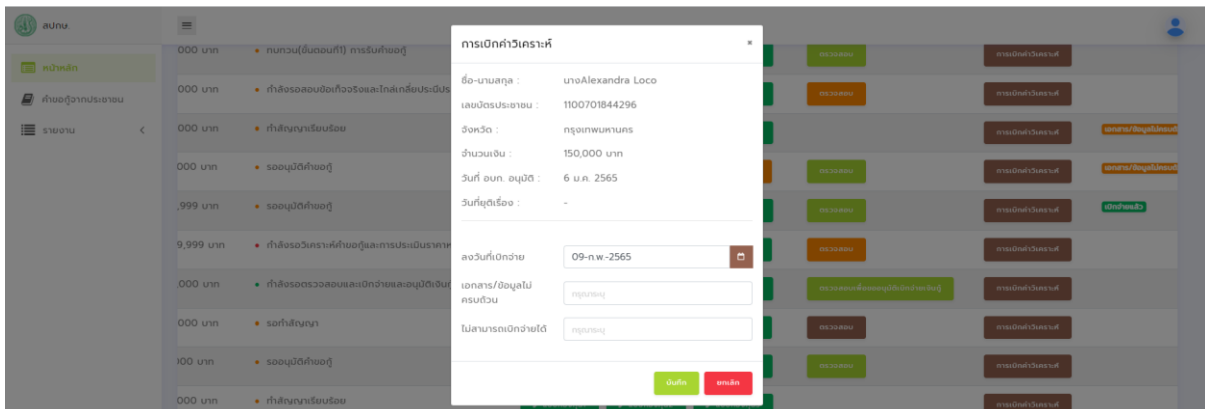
สปกษ.

หน้าหลัก
คำขอกู้จากประชาชน
รายงาน

000 บาท • กนทวน(ขั้นตอนที่1) การรับคำขอกู้
000 บาท • กำลังรอสอบข้อเท็จจริงและไกล่เกลี่ยประนีประนอม
000 บาท • ทำสัญญาเรียบร้อย
000 บาท • รออนุมัติคำขอกู้
,999 บาท • รออนุมัติคำขอกู้
9,999 บาท • กำลังรอวิเคราะห์คำขอกู้และการประเมินราคา
,000 บาท • กำลังรอตรวจสอบและเบิกจ่ายและอนุมัติเงินกู้
000 บาท • รอทำสัญญา
000 บาท • รออนุมัติคำขอกู้
000 บาท • ทำสัญญาเรียบร้อย

การเบิกค่าวิเคราะห์ ×

ชื่อ-นามสกุล : นางAlexandra Loco
เลขบัตรประชาชน : 1100701844296
จังหวัด : กรุงเทพมหานคร
จำนวนเงิน : 150,000 บาท
วันที่ อบก. อนุมัติ : 6 ม.ค. 2565
วันที่ยุติเรื่อง : -

ลงวันที่เบิกจ่าย 09-ก.พ.-2565
เอกสาร/ข้อมูลไม่ครบถ้วน กรุณาระบุ
ไม่สามารถเบิกจ่ายได้ กรุณาระบุ

บันทึก ยกเลิก

ตรวจสอบ
ตรวจสอบ
ตรวจสอบ
ตรวจสอบ
ตรวจสอบเพื่อขออนุมัติเบิกจ่ายเงินกู้
ตรวจสอบ

การเบิกค่าวิเคราะห์
การเบิกค่าวิเคราะห์
การเบิกค่าวิเคราะห์
การเบิกค่าวิเคราะห์
การเบิกค่าวิเคราะห์
การเบิกค่าวิเคราะห์
การเบิกค่าวิเคราะห์
การเบิกค่าวิเคราะห์
การเบิกค่าวิเคราะห์
การเบิกค่าวิเคราะห์

เอกสาร/ข้อมูลไม่ครบถ้วน
เอกสาร/ข้อมูลไม่ครบถ้วน
เบิกจ่ายแล้ว